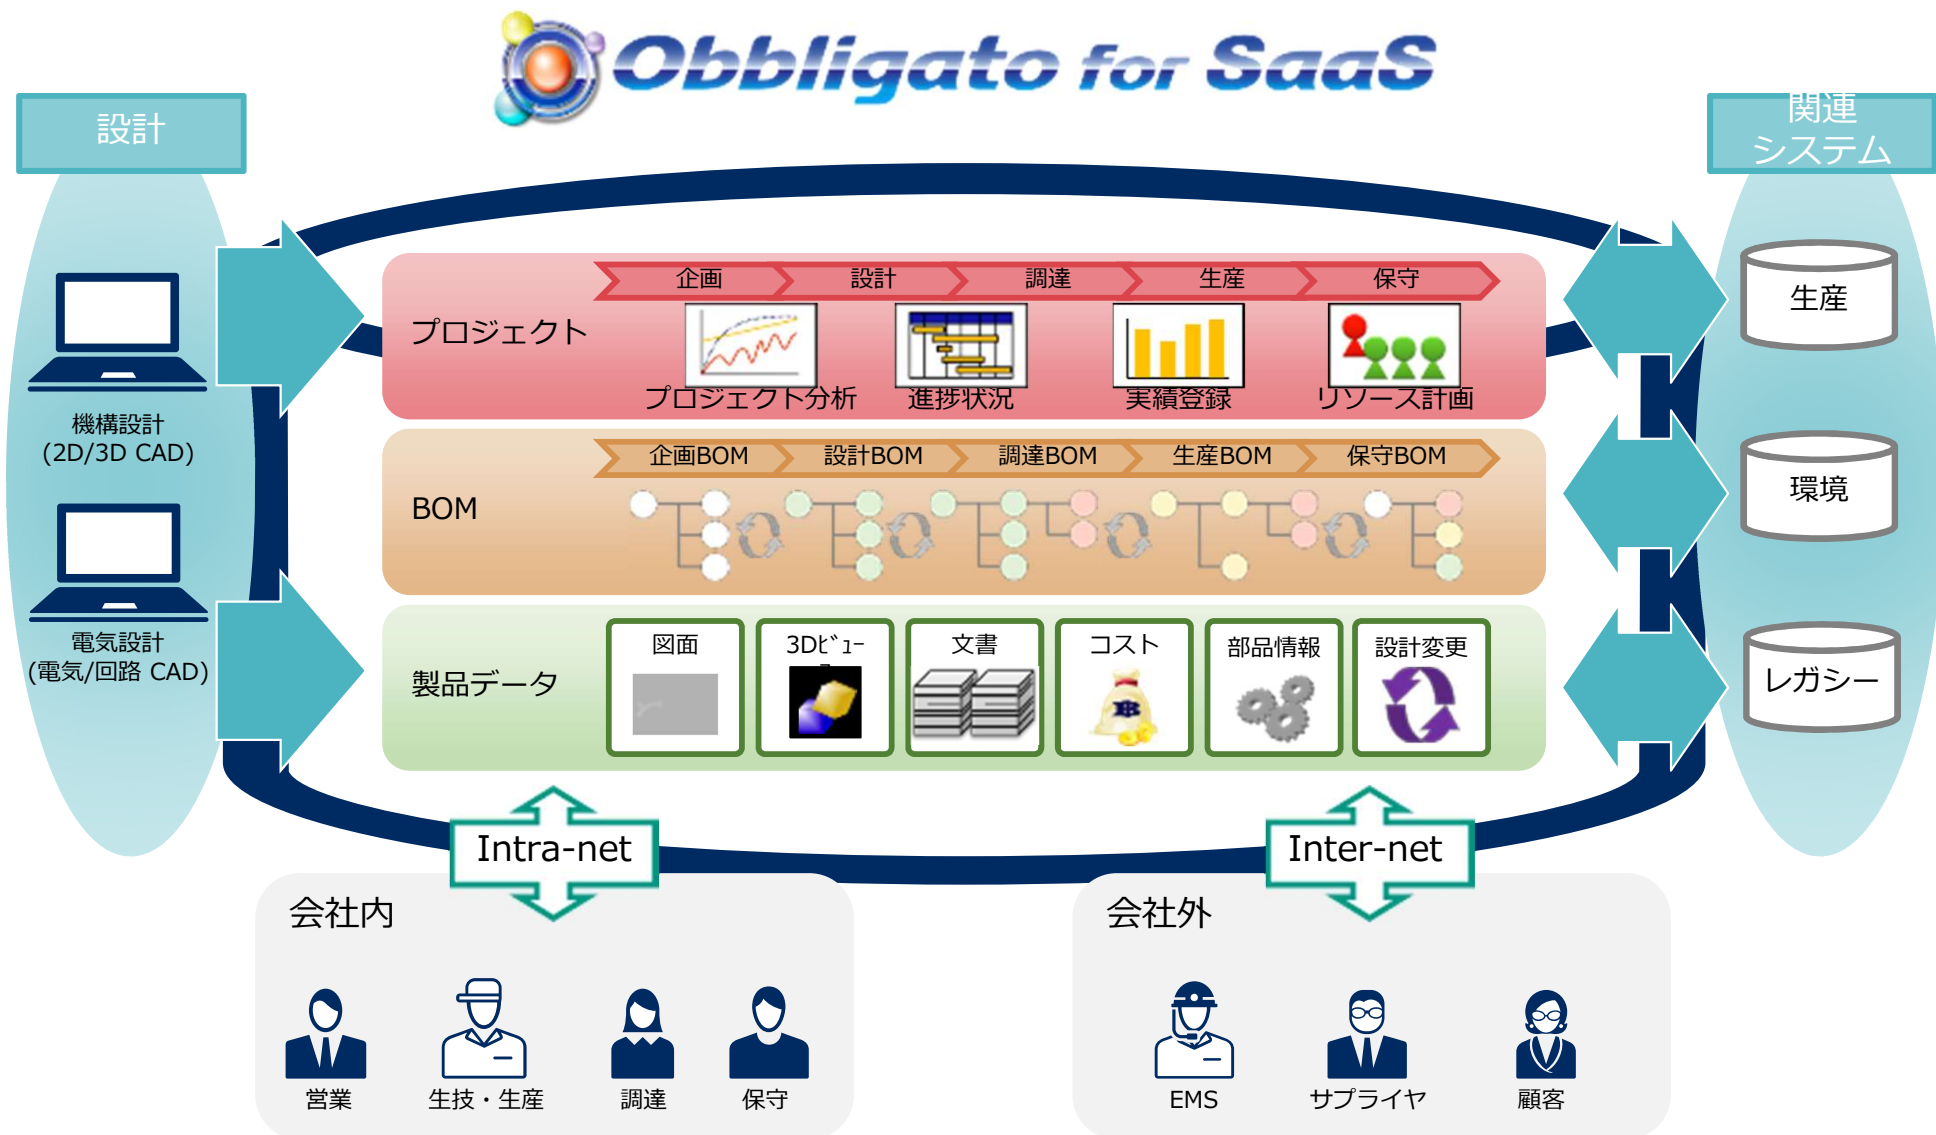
Obbligato for SaaS

設計

機構設計
(2D/3D CAD)

電気設計
(電気/回路 CAD)

関連
システム

生産

環境

レガシー

プロジェクト

企画 設計 調達 生産 保守

プロジェクト分析 進捗状況 実績登録 リソース計画

BOM

企画BOM 設計BOM 調達BOM 生産BOM 保守BOM

製品データ

図面 3Dビュー 文書 コスト 部品情報 設計変更

Intra-net

Inter-net

会社内

営業 生技・生産 調達 保守

会社外

EMS サプライヤ 顧客